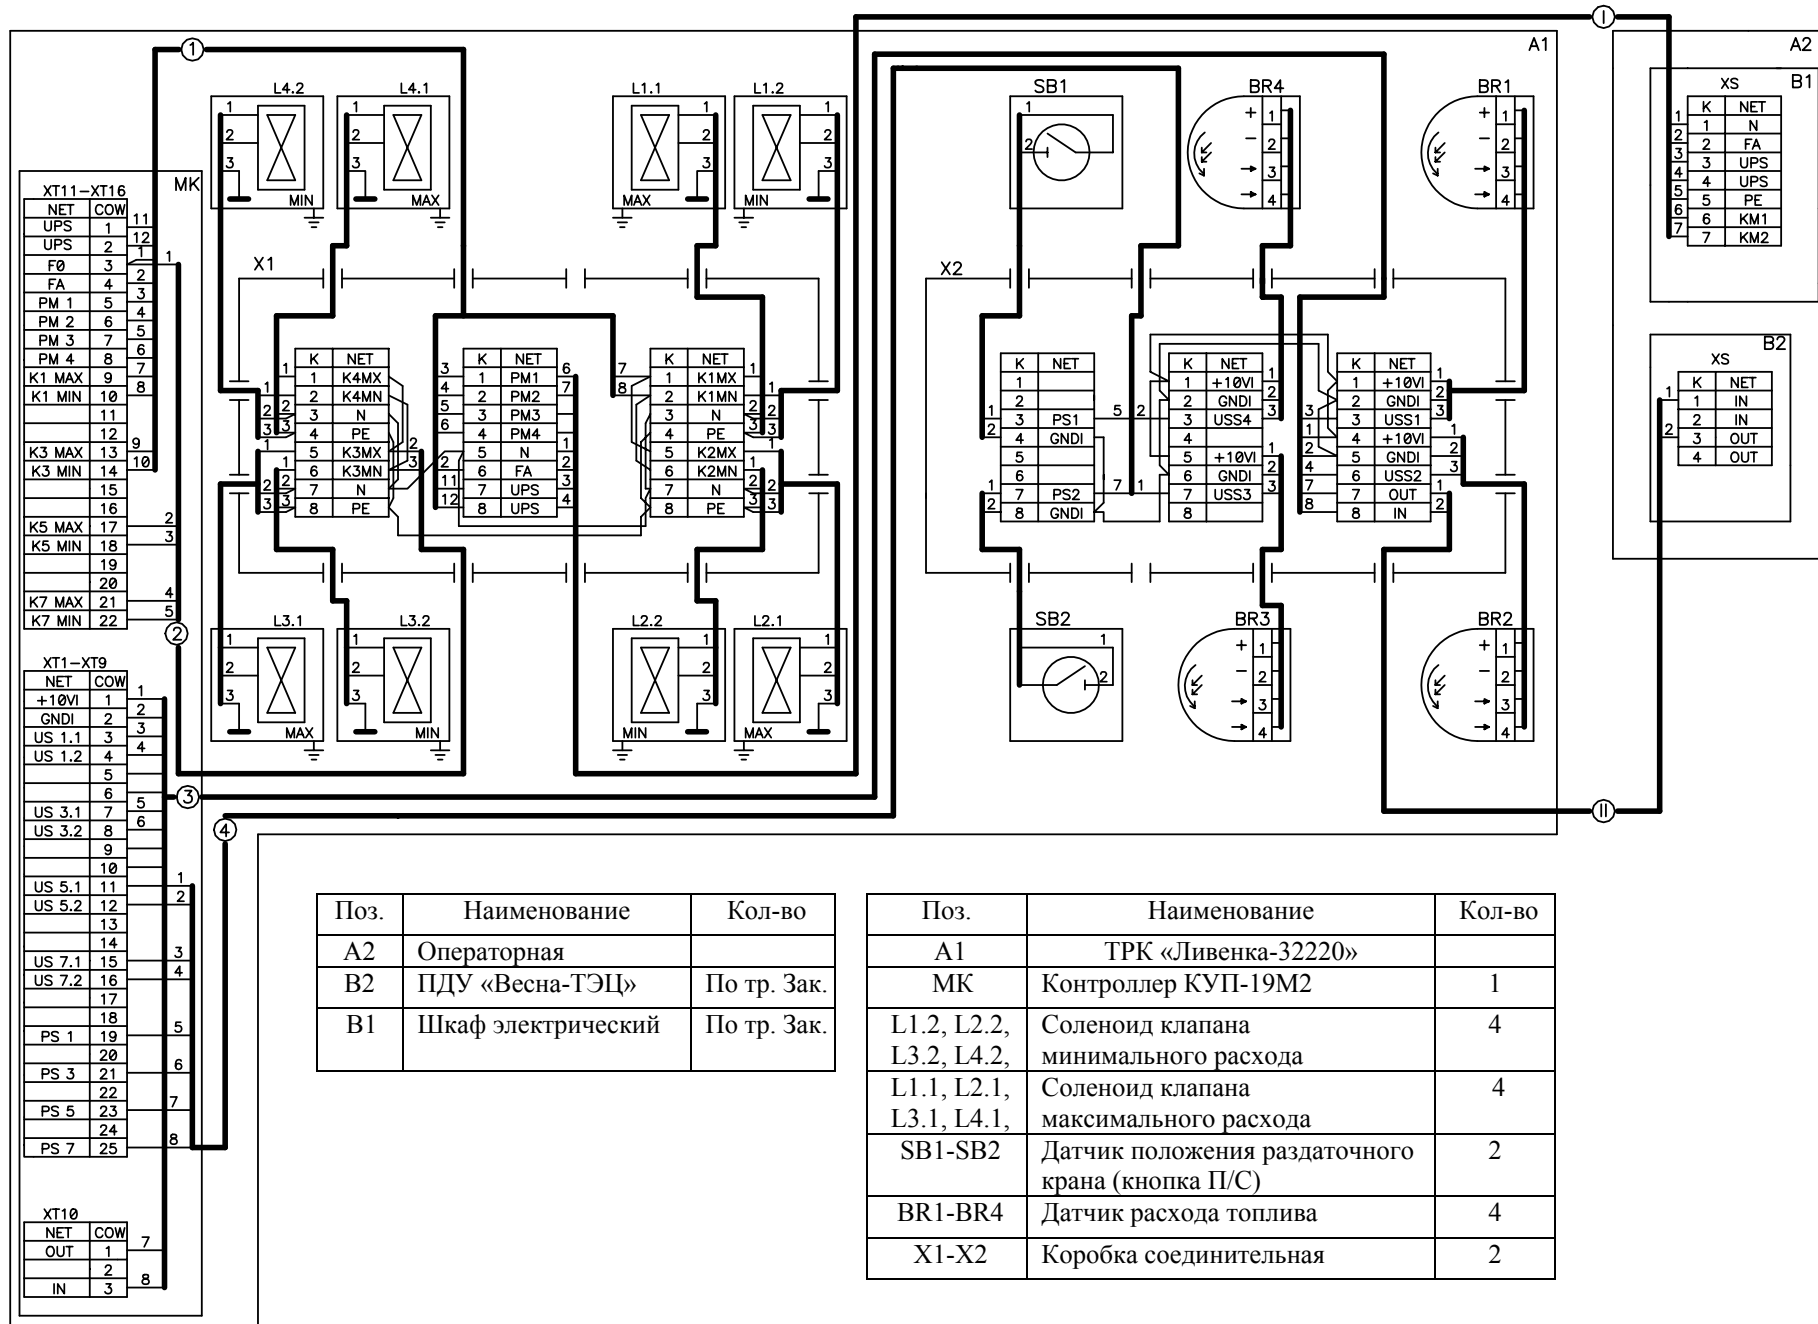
A1

A2

B1

MK

XT11–XT16

| NET | COW |
|---|---|
| UPS | 1 |
| UPS | 2 |
| F0 | 3 |
| FA | 4 |
| PM 1 | 5 |
| PM 2 | 6 |
| PM 3 | 7 |
| PM 4 | 8 |
| K1 MAX | 9 |
| K1 MIN | 10 |
| | 11 |
| | 12 |
| K3 MAX | 13 |
| K3 MIN | 14 |
| | 15 |
| | 16 |
| K5 MAX | 17 |
| K5 MIN | 18 |
| | 19 |
| | 20 |
| K7 MAX | 21 |
| K7 MIN | 22 |

XT1–XT9

| NET | COW |
|---|---|
| +10VI | 1 |
| GNDI | 2 |
| US 1.1 | 3 |
| US 1.2 | 4 |
| | 5 |
| | 6 |
| US 3.1 | 7 |
| US 3.2 | 8 |
| | 9 |
| | 10 |
| US 5.1 | 11 |
| US 5.2 | 12 |
| | 13 |
| | 14 |
| US 7.1 | 15 |
| US 7.2 | 16 |
| | 17 |
| | 18 |
| PS 1 | 19 |
| | 20 |
| PS 3 | 21 |
| | 22 |
| PS 5 | 23 |
| | 24 |
| PS 7 | 25 |

XT10

| NET | COW |
|---|---|
| OUT | 1 |
| | 2 |
| IN | 3 |

L4.2 MIN, L4.1 MAX, L1.1 MAX, L1.2 MIN, L3.1 MAX, L3.2 MIN, L2.2 MIN, L2.1 MAX

X1, X2

| K | NET |
|---|---|
| 1 | K4MX |
| 2 | K4MN |
| 3 | N |
| 4 | PE |
| 5 | K3MX |
| 6 | K3MN |
| 7 | N |
| 8 | PE |

| K | NET |
|---|---|
| 1 | PM1 |
| 2 | PM2 |
| 3 | PM3 |
| 4 | PM4 |
| 5 | N |
| 6 | FA |
| 7 | UPS |
| 8 | UPS |

| K | NET |
|---|---|
| 1 | K1MX |
| 2 | K1MN |
| 3 | N |
| 4 | PE |
| 5 | K2MX |
| 6 | K2MN |
| 7 | N |
| 8 | PE |

SB1, SB2, BR1, BR2, BR3, BR4

| K | NET |
|---|---|
| 1 | |
| 2 | |
| 3 | PS1 |
| 4 | GNDI |
| 5 | |
| 6 | |
| 7 | PS2 |
| 8 | GNDI |

| K | NET |
|---|---|
| 1 | +10VI |
| 2 | GNDI |
| 3 | USS4 |
| 4 | |
| 5 | +10VI |
| 6 | GNDI |
| 7 | USS3 |
| 8 | |

| K | NET |
|---|---|
| 1 | +10VI |
| 2 | GNDI |
| 3 | USS1 |
| 4 | +10VI |
| 5 | GNDI |
| 6 | USS2 |
| 7 | OUT |
| 8 | IN |

XS

| K | NET |
|---|---|
| 1 | N |
| 2 | FA |
| 3 | UPS |
| 4 | UPS |
| 5 | PE |
| 6 | KM1 |
| 7 | KM2 |

B2

XS

| K | NET |
|---|---|
| 1 | IN |
| 2 | IN |
| 3 | OUT |
| 4 | OUT |

| Поз. | Наименование | Кол-во |
|---|---|---|
| A2 | Операторная | |
| B2 | ПДУ «Весна-ТЭЦ» | По тр. Зак. |
| B1 | Шкаф электрический | По тр. Зак. |

| Поз. | Наименование | Кол-во |
|---|---|---|
| A1 | ТРК «Ливенка-32220» | |
| MK | Контроллер КУП-19М2 | 1 |
| L1.2, L2.2, L3.2, L4.2, | Соленоид клапана минимального расхода | 4 |
| L1.1, L2.1, L3.1, L4.1, | Соленоид клапана максимального расхода | 4 |
| SB1-SB2 | Датчик положения раздаточного крана (кнопка П/С) | 2 |
| BR1-BR4 | Датчик расхода топлива | 4 |
| X1-X2 | Коробка соединительная | 2 |